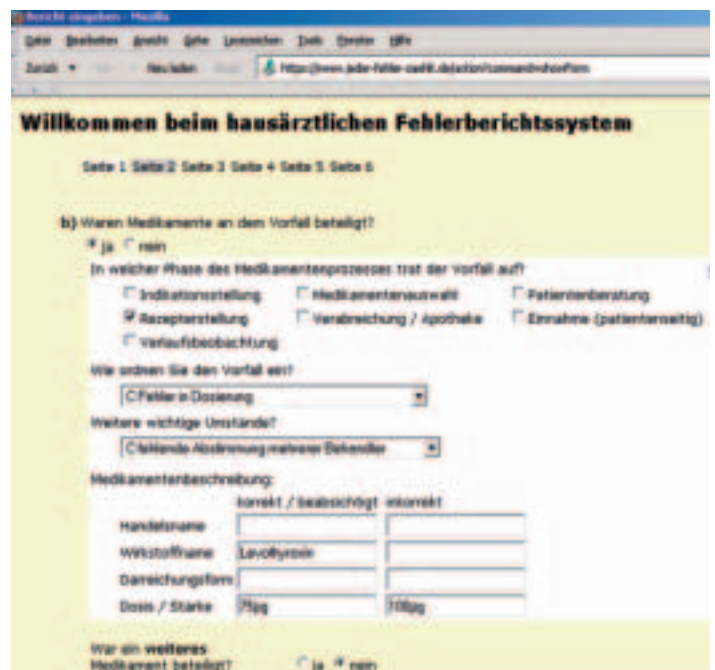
Bericht eingeben - Mozilla

Datei Bearbeiten Ansicht Gehe Lesezeichen Tools Fenster Hilfe

Zurück Neu laden https://www.jeder-fehler-zaehlt.de/action/command=showForm

Willkommen beim hausärztlichen Fehlerberichtssystem

Seite 1 Seite 2 Seite 3 Seite 4 Seite 5 Seite 6

b) Waren Medikamente an dem Vorfall beteiligt?

ja nein

In welcher Phase des Medikamentenprozesses trat der Vorfall auf?

Indikationsstellung Medikamentenauswahl Patientenberatung

Rezeptausstellung Verabreichung / Apotheke Einnahme (patientenseitig)

Verlaufsbeobachtung

Wie ordnen Sie den Vorfall ein?

C Fehler in Dosierung

Weitere wichtige Umstände?

C fehlende Abstimmung mehrerer Behandler

Medikamentenbeschreibung:

| | korrekt / beabsichtigt | inkorrekt |
|---|---|---|
| Handelsname | | |
| Wirkstoffname | Levothyroxin | |
| Darreichungsform | | |
| Dosis / Stärke | 75µg | 100µg |

War ein weiteres Medikament beteiligt? ja nein